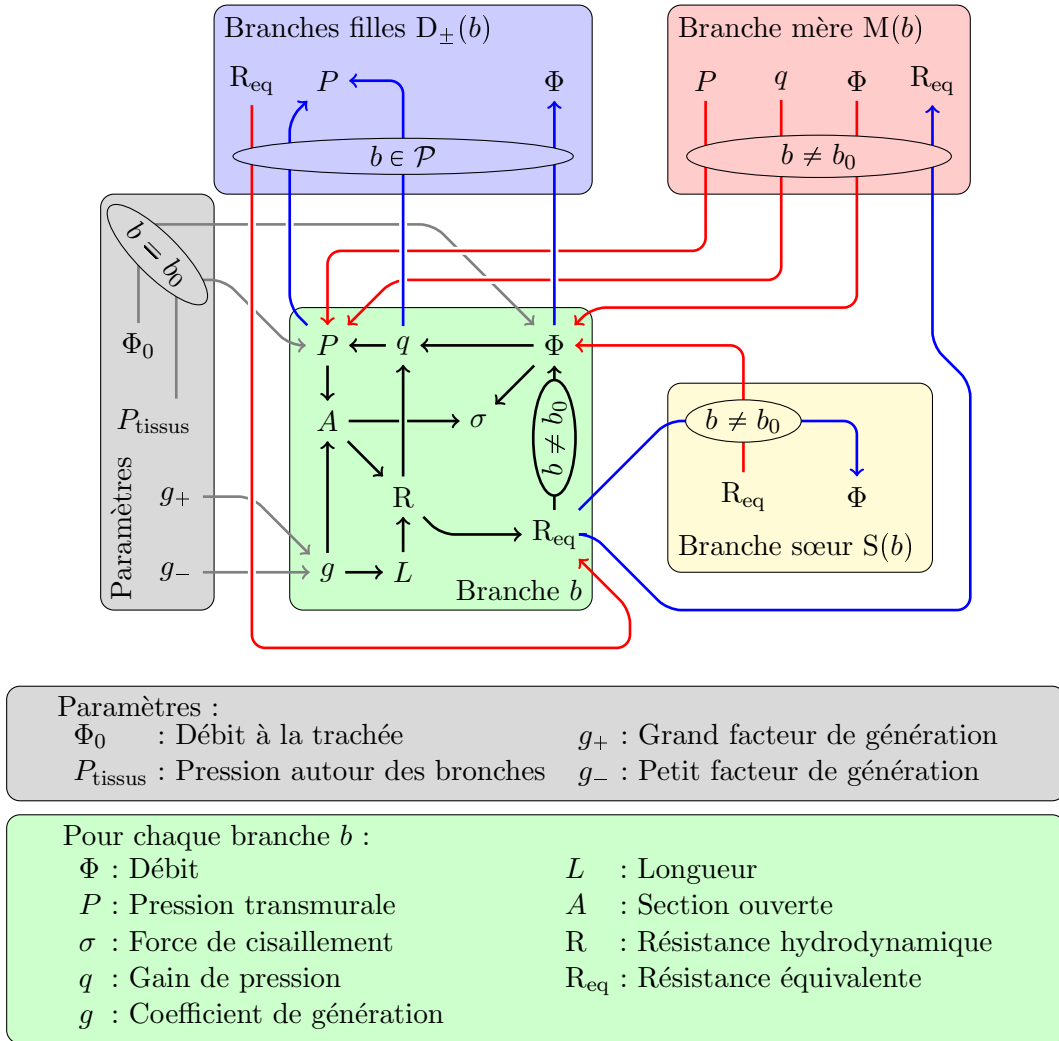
Branches filles $D_{\pm}(b)$

$R_{eq}$ $P$ $\Phi$

$b \in \mathcal{P}$

Branche mère $M(b)$

$P$ $q$ $\Phi$ $R_{eq}$

$b \neq b_0$

$b = b_0$

$\Phi_0$

$P_{tissus}$

Paramètres

$g_+$

$g_-$

$P$ $q$ $\Phi$

$A$ $\sigma$

$b \neq b_0$

R

$R_{eq}$

$g$ $L$

Branche $b$

$b \neq b_0$

$R_{eq}$ $\Phi$

Branche sœur $S(b)$

Paramètres :
$\Phi_0$ : Débit à la trachée
$P_{tissus}$ : Pression autour des bronches
$g_+$ : Grand facteur de génération
$g_-$ : Petit facteur de génération

Pour chaque branche $b$ :
$\Phi$ : Débit
$P$ : Pression transmurale
$\sigma$ : Force de cisaillement
$q$ : Gain de pression
$g$ : Coefficient de génération
$L$ : Longueur
$A$ : Section ouverte
R : Résistance hydrodynamique
$R_{eq}$ : Résistance équivalente